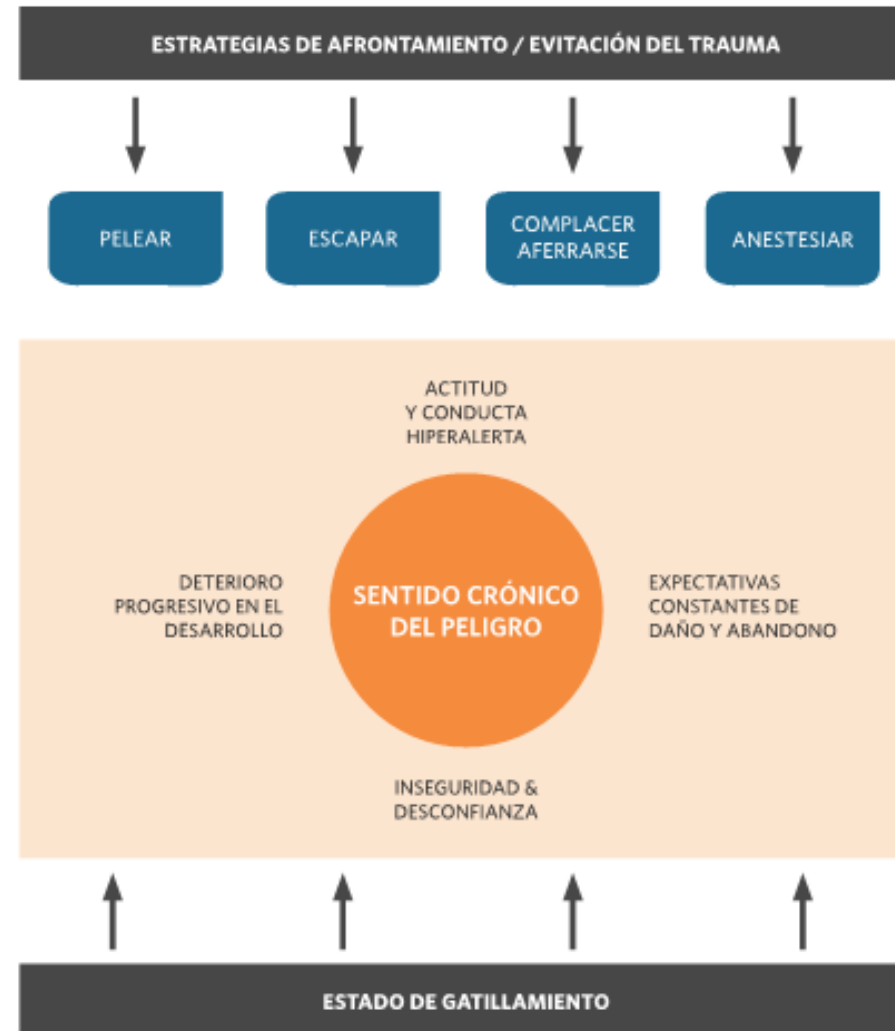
ESTRATEGIAS DE AFRONTAMIENTO / EVITACIÓN DEL TRAUMA

PELEAR

ESCAPAR

COMPLACER AFERRARSE

ANESTESIAR

ACTITUD Y CONDUCTA HIPERALERTA

DETERIORO PROGRESIVO EN EL DESARROLLO

SENTIDO CRÓNICO DEL PELIGRO

EXPECTATIVAS CONSTANTES DE DAÑO Y ABANDONO

INSEGURIDAD & DESCONFIANZA

ESTADO DE GATILLAMIENTO